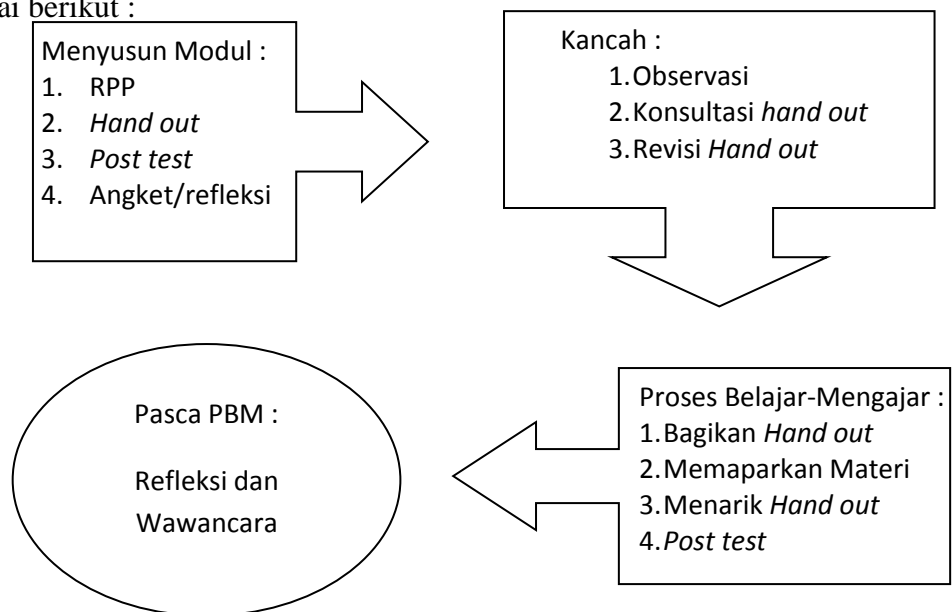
ai berikut :

Menyusun Modul :
1. RPP
2. Hand out
3. Post test
4. Angket/refleksi

Kancah :
1.Observasi
2.Konsultasi hand out
3.Revisi Hand out

Proses Belajar-Mengajar :
1.Bagikan Hand out
2.Memaparkan Materi
3.Menarik Hand out
4.Post test

Pasca PBM :

Refleksi dan Wawancara